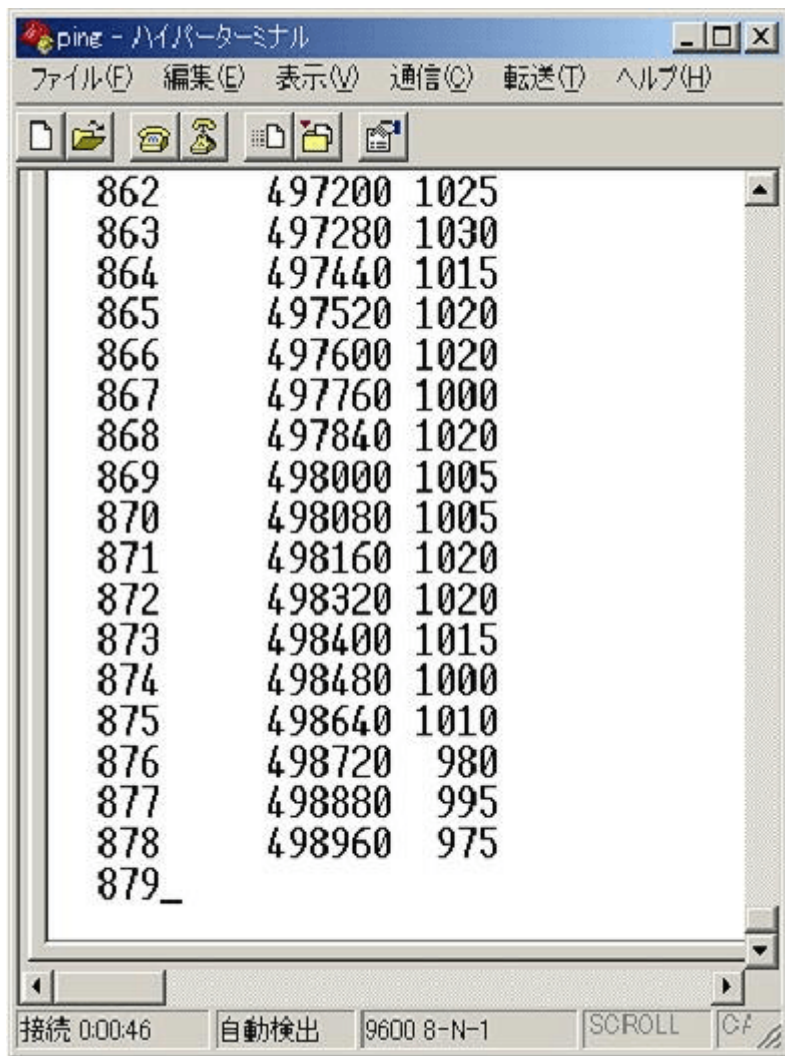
ping - ハイパーターミナル

ファイル(F) 編集(E) 表示(V) 通信(C) 転送(T) ヘルプ(H)

862 497200 1025
863 497280 1030
864 497440 1015
865 497520 1020
866 497600 1020
867 497760 1000
868 497840 1020
869 498000 1005
870 498080 1005
871 498160 1020
872 498320 1020
873 498400 1015
874 498480 1000
875 498640 1010
876 498720 980
877 498880 995
878 498960 975
879_

接続 0:00:46 | 自動検出 | 9600 8-N-1 | SCROLL | CA